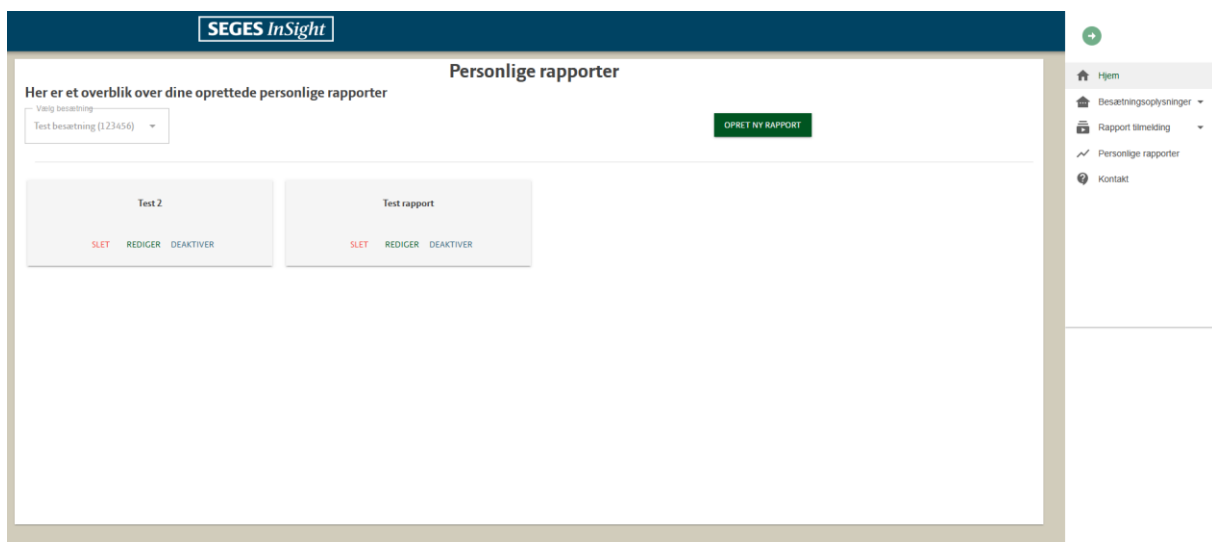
SEGES InSight

Personlige rapporter

Her er et overblik over dine oprettede personlige rapporter

Vælg besætning
Test besætning (123456)

OPRET NY RAPPORT

Test 2
SLET REDIGER DEAKTIVER

Test rapport
SLET REDIGER DEAKTIVER

Hjem
Besætningsoplysninger
Rapport tilmelding
Personlige rapporter
Kontakt